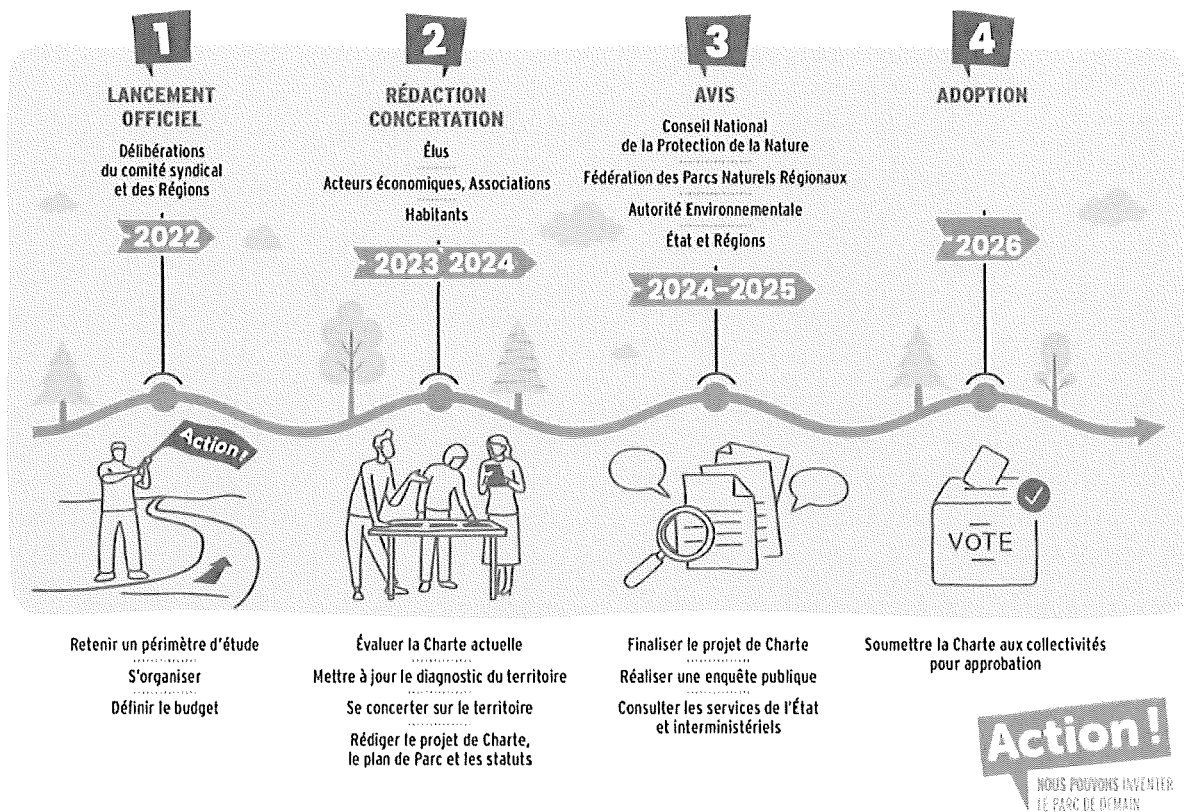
1

LANCEMENT OFFICIEL

Délibérations du comité syndical et des Régions

2022

2

RÉDACTION CONCERTATION

Élus

Acteurs économiques, Associations

Habitants

2023 2024

3

AVIS

Conseil National de la Protection de la Nature

Fédération des Parcs Naturels Régionaux

Autorité Environnementale

État et Régions

2024-2025

4

ADOPTION

2026

Action !

VOTE

Retenir un périmètre d'étude

S'organiser

Définir le budget

Évaluer la Charte actuelle

Mettre à jour le diagnostic du territoire

Se concerter sur le territoire

Rédiger le projet de Charte, le plan de Parc et les statuts

Finaliser le projet de Charte

Réaliser une enquête publique

Consulter les services de l'État et interministériels

Soumettre la Charte aux collectivités pour approbation

Action !

NOUS POUVONS INVENTER LE PARC DE DEMAIN